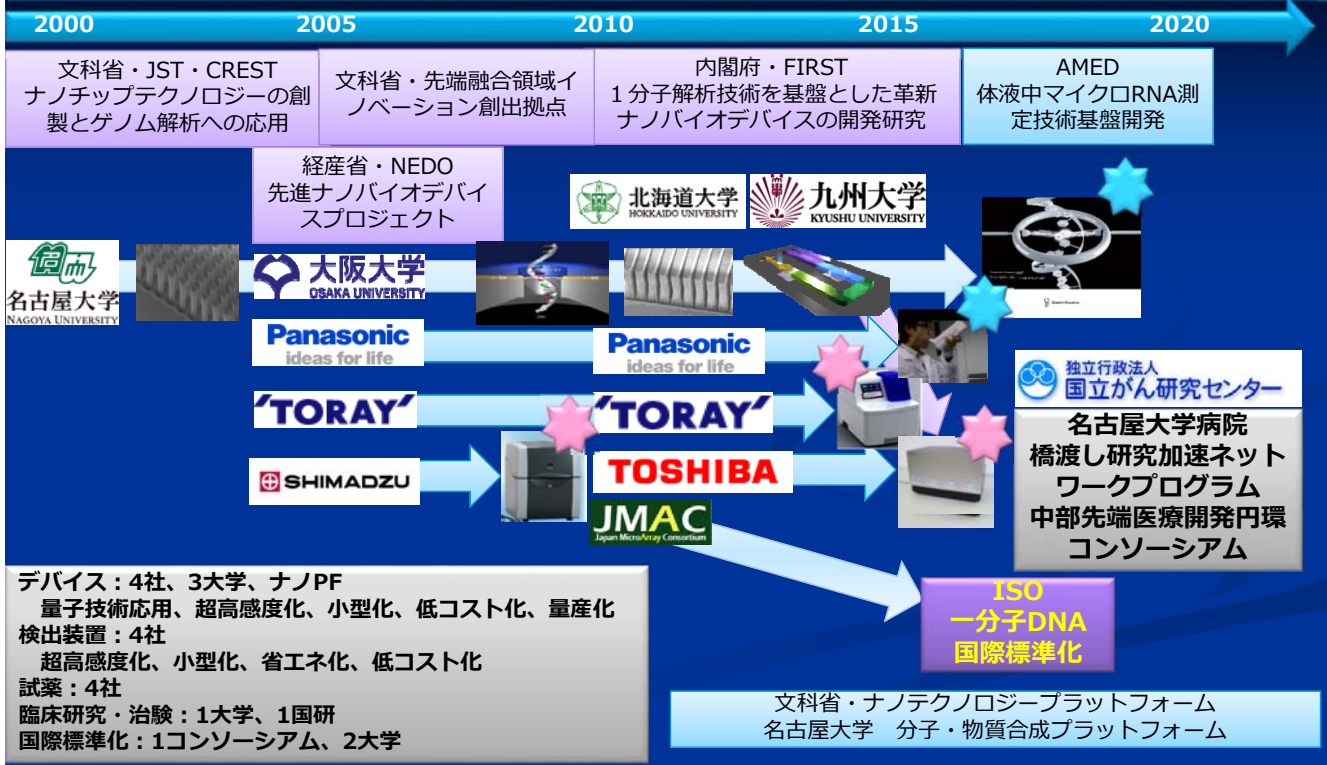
2000 2005 2010 2015 2020

文科省・JST・CREST ナノチップテクノロジーの創製とゲノム解析への応用

文科省・先端融合領域イノベーション創出拠点

内閣府・FIRST 1分子解析技術を基盤とした革新ナノバイオデバイスの開発研究

AMED 体液中マイクロRNA測定技術基盤開発

経産省・NEDO 先進ナノバイオデバイスプロジェクト

北海道大学 HOKKAIDO UNIVERSITY

九州大学 KYUSHU UNIVERSITY

名古屋大学 NAGOYA UNIVERSITY

大阪大学 OSAKA UNIVERSITY

Panasonic ideas for life

Panasonic ideas for life

TORAY

TORAY

SHIMADZU

TOSHIBA

JMAC Japan MicroArray Consortium

独立行政法人 国立がん研究センター

名古屋大学病院
橋渡し研究加速ネットワークプログラム
中部先端医療開発円環コンソーシアム

デバイス：4社、3大学、ナノPF
量子技術応用、超高感度化、小型化、低コスト化、量産化
検出装置：4社
超高感度化、小型化、省エネ化、低コスト化
試薬：4社
臨床研究・治験：1大学、1国研
国際標準化：1コンソーシアム、2大学

ISO
一分子DNA
国際標準化

文科省・ナノテクノロジープラットフォーム
名古屋大学　分子・物質合成プラットフォーム